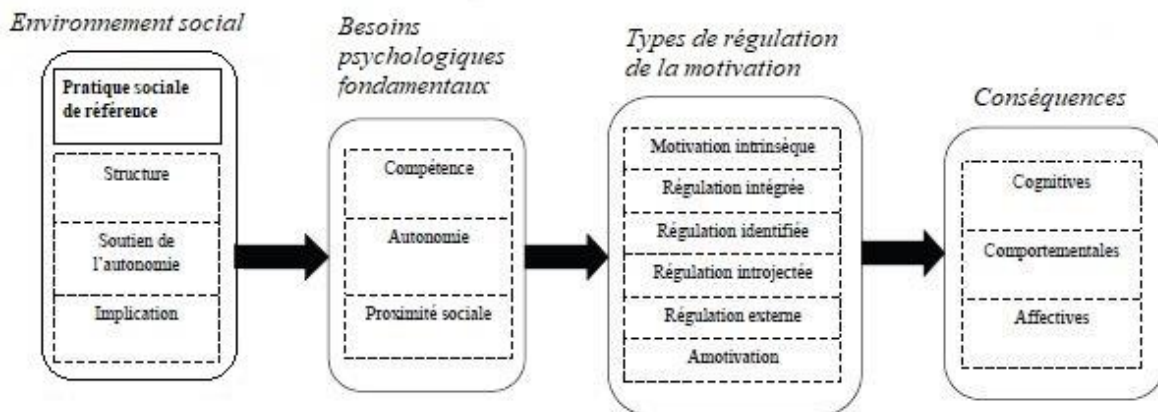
Environnement social

Pratique sociale de référence

Structure

Soutien de l'autonomie

Implication

Besoins psychologiques fondamentaux

Compétence

Autonomie

Proximité sociale

Types de régulation de la motivation

Motivation intrinsèque

Régulation intégrée

Régulation identifiée

Régulation introjectée

Régulation externe

Amotivation

Conséquences

Cognitives

Comportementales

Affectives